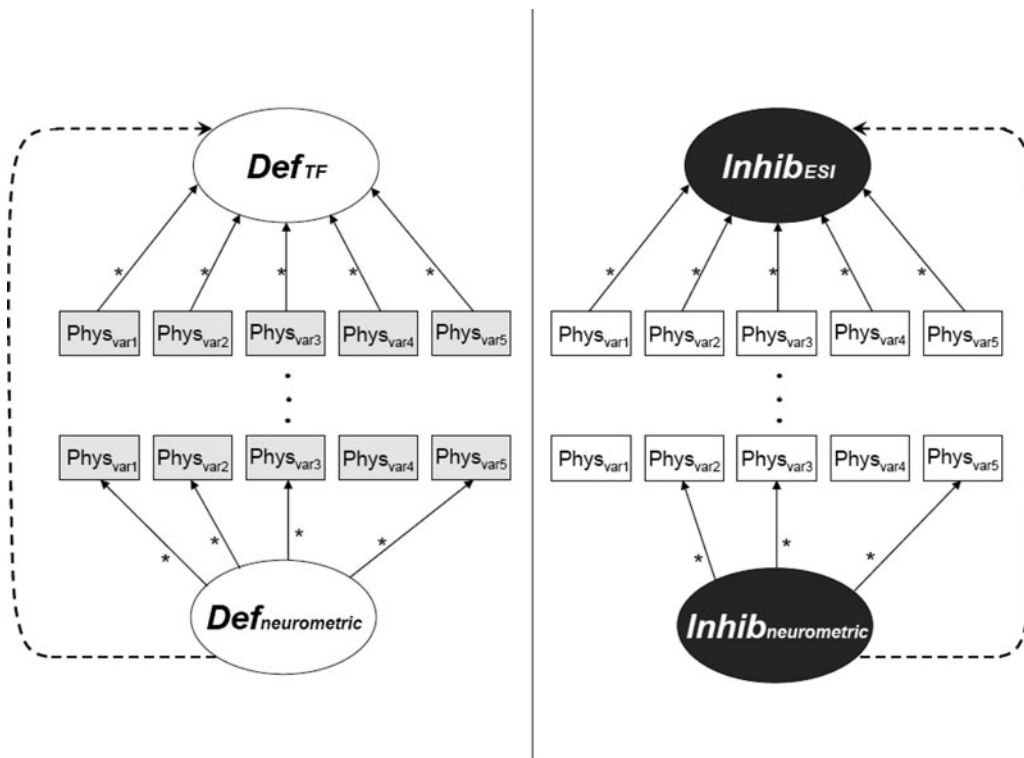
$Def_{TF}$

*
*
*
*
*

$Phys_{var1}$ $Phys_{var2}$ $Phys_{var3}$ $Phys_{var4}$ $Phys_{var5}$

$Phys_{var1}$ $Phys_{var2}$ $Phys_{var3}$ $Phys_{var4}$ $Phys_{var5}$

*
*
*
*

$Def_{neurometric}$

$Inhib_{ESI}$

*
*
*
*
*

$Phys_{var1}$ $Phys_{var2}$ $Phys_{var3}$ $Phys_{var4}$ $Phys_{var5}$

$Phys_{var1}$ $Phys_{var2}$ $Phys_{var3}$ $Phys_{var4}$ $Phys_{var5}$

*
*
*

$Inhib_{neurometric}$